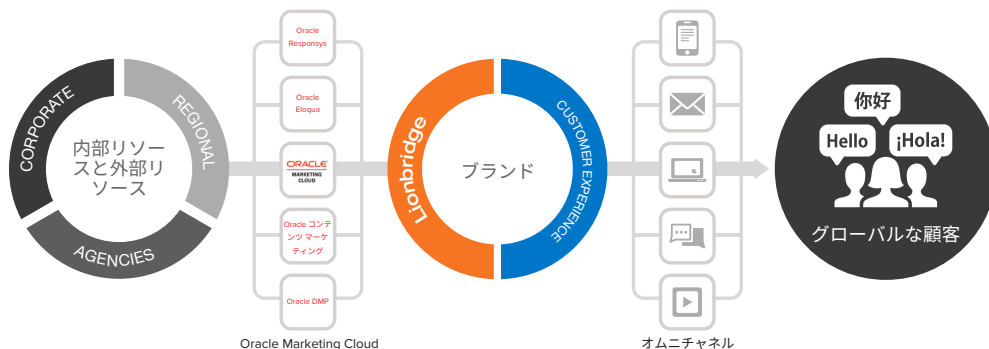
CORPORATE
REGIONAL
AGENCIES
内部リソースと外部リソース

Oracle Responsys
Oracle Eloqua
ORACLE MARKETING CLOUD
Oracle コンテンツ マーケティング
Oracle DMP
Oracle Marketing Cloud

Lionbridge
CUSTOMER EXPERIENCE
ブランド

オムニチャネル

你好
Hello
¡Hola!
グローバルな顧客